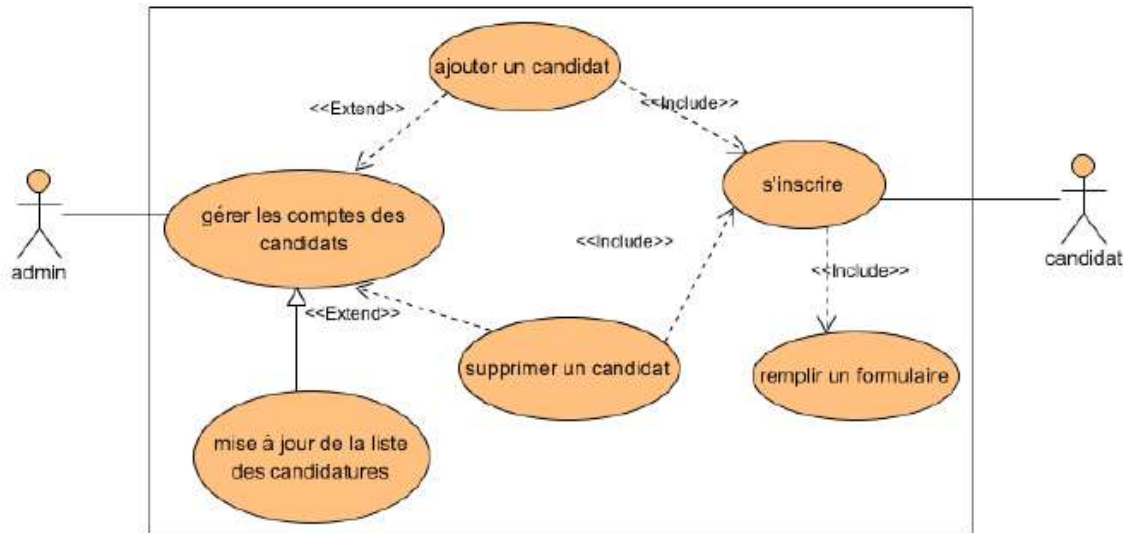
ajouter un candidat

<<Extend>>

<<Include>>

admin

gérer les comptes des candidats

s'inscrire

candidat

<<Include>>

<<Include>>

<<Extend>>

supprimer un candidat

remplir un formulaire

mise à jour de la liste des candidatures